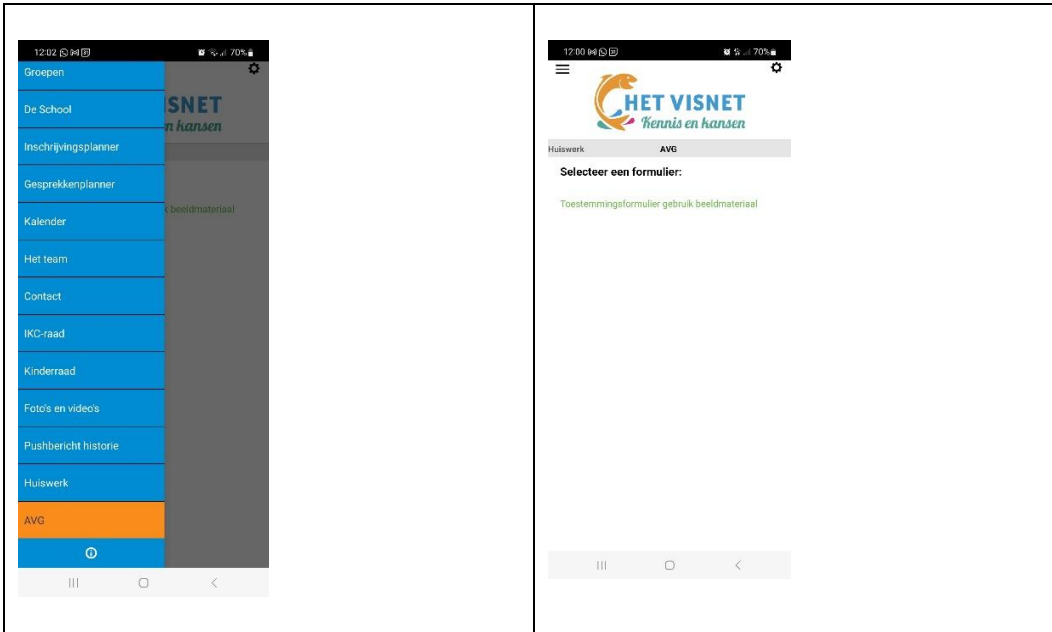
| 12:02 70% Groepen De School Inschrijvingsplanner Gesprekkenplanner Kalender Het team Contact IKC-raad Kinderraad Foto's en video's Pushbericht historie Huiswerk AVG SNET n kansen beeldmateriaal | 12:00 70% HET VISNET Kennis en kansen Huiswerk AVG Selecteer een formulier: Toestemmingsformulier gebruik beeldmateriaal |
|---|---|